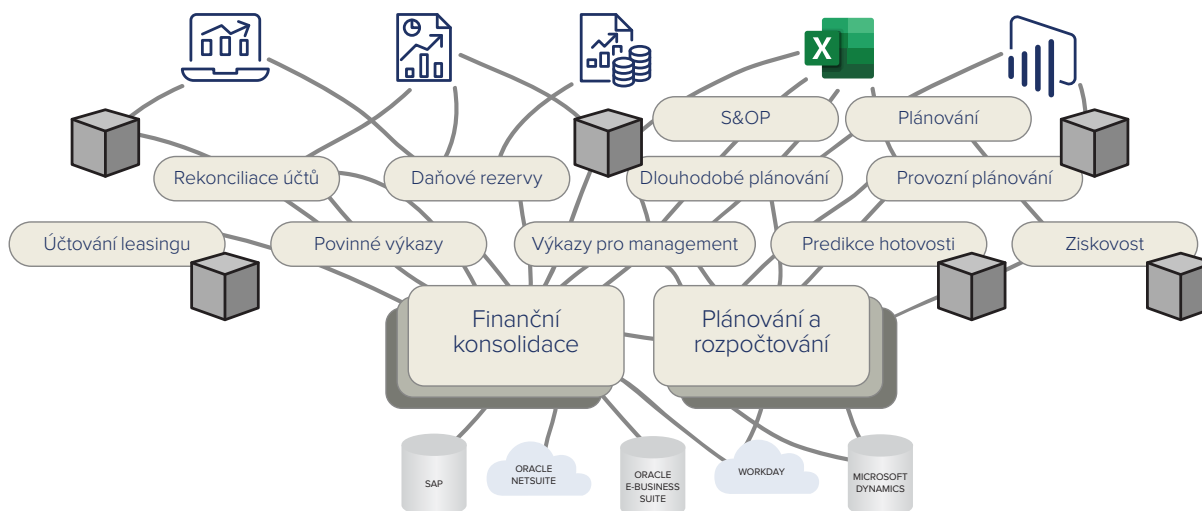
X

S&OP

Plánování

Rekonciliace účtů

Daňové rezervy

Dlouhodobé plánování

Provozní plánování

Účtování leasingu

Povinné výkazy

Výkazy pro management

Predikce hotovosti

Ziskovost

Finanční konsolidace

Plánování a rozpočtování

SAP

ORACLE NETSUITE

ORACLE E-BUSINESS SUITE

WORKDAY

MICROSOFT DYNAMICS